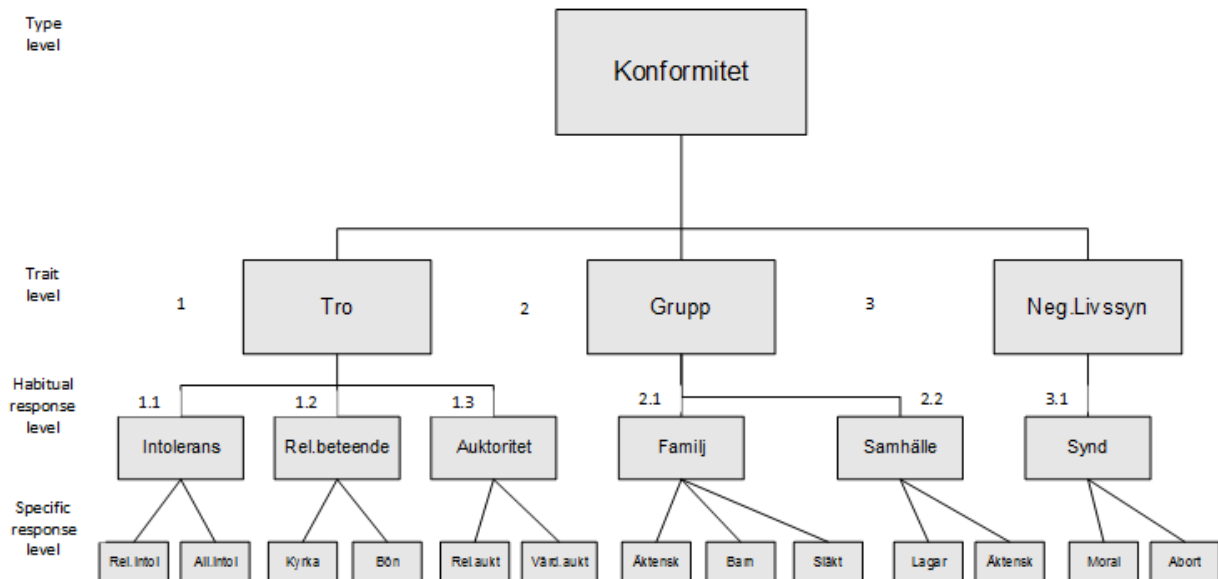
Type level

Konformitet

Trait level

1

Tro

2

Grupp

3

Neg.Livssyn

Habitual response level

1.1

Intolerans

1.2

Rel.beteende

1.3

Auktoritet

2.1

Familj

2.2

Samhälle

3.1

Synd

Specific response level

Rel.Intol

All.Intol

Kyrka

Bön

Rel.aukt

Värd.aukt

Äktensk

Barn

Släkt

Lagar

Äktensk

Moral

Abort